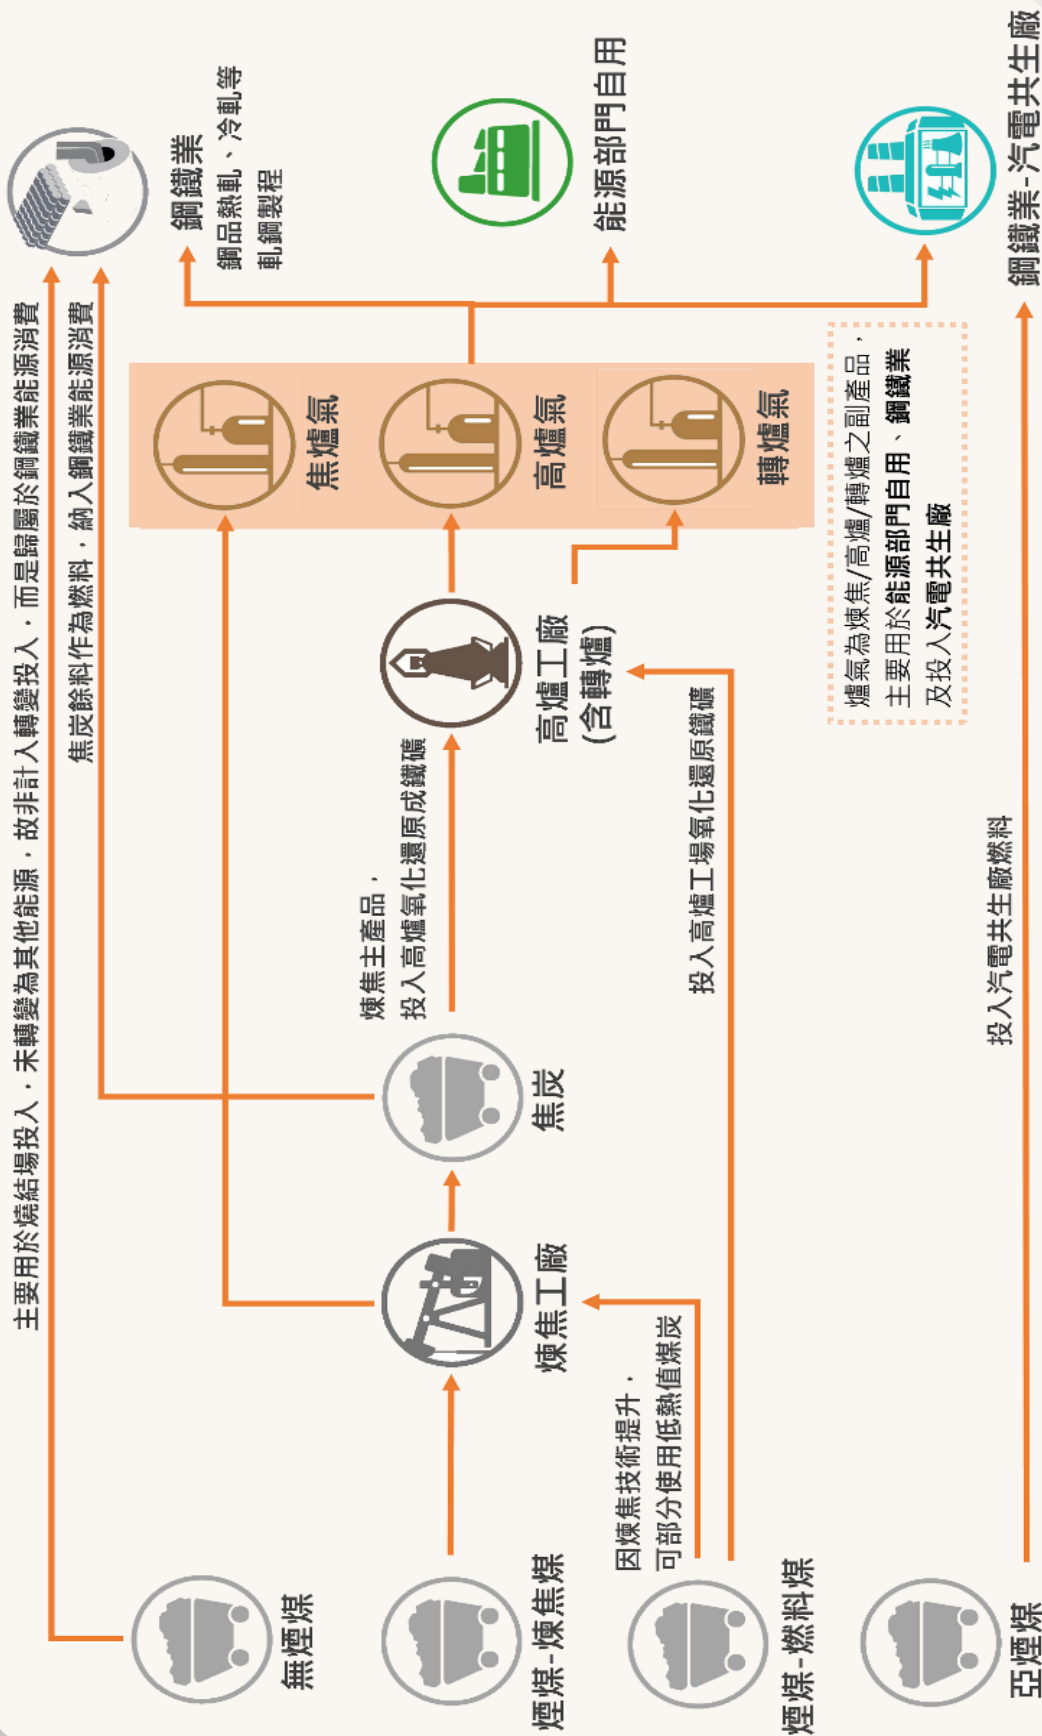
無煙煤

煙煤-煉焦煤

煙煤-燃料煤

亞煙煤

主要用於燒結場投入，未轉變為其他能源，故非計入轉變投入，而是歸屬於鋼鐵業能源消費

焦炭餘料作為燃料，納入鋼鐵業能源消費

因煉焦技術提升，可部分使用低熱值煤炭

煉焦工廠

焦炭

煉焦主產品，投入高爐氧化還原成鐵礦

投入高爐工場氧化還原鐵礦

投入汽電共生廠燃料

高爐工廠(含轉爐)

焦爐氣

高爐氣

轉爐氣

爐氣為煉焦/高爐/轉爐之副產品，主要用於能源部門自用、鋼鐵業及投入汽電共生廠

鋼鐵業
鋼品熱軋、冷軋等軋鋼製程

能源部門自用

鋼鐵業-汽電共生廠